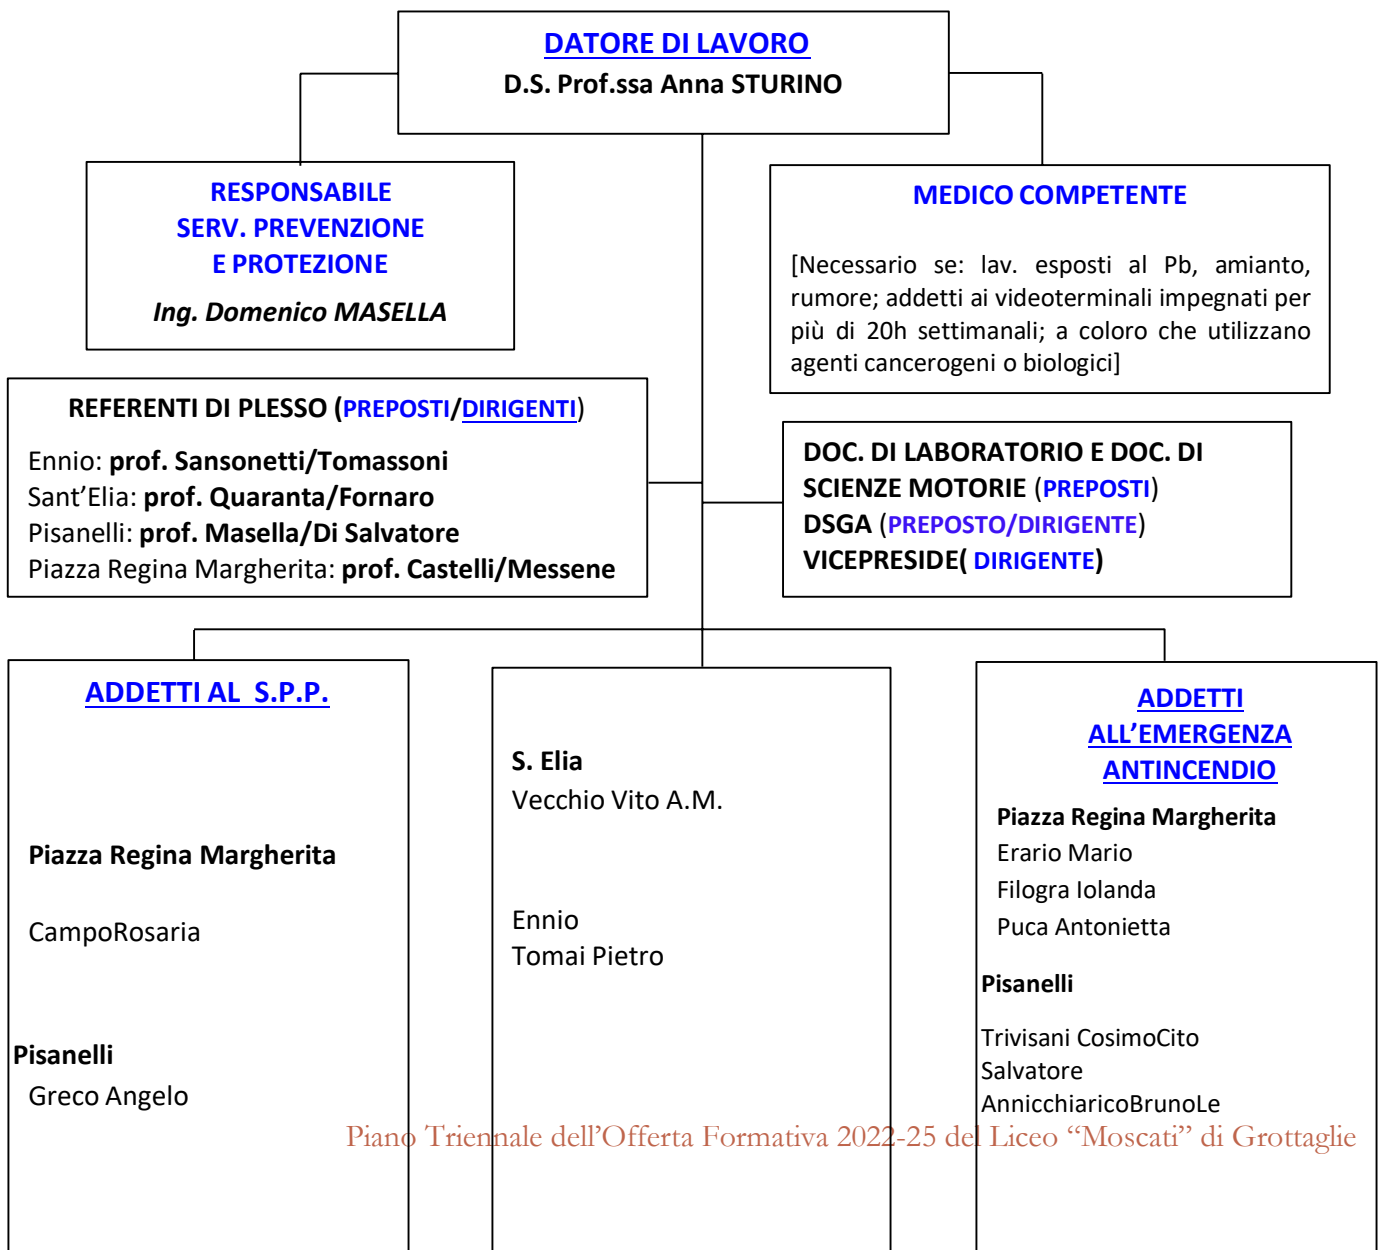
DATORE DI LAVORO
D.S. Prof.ssa Anna STURINO

RESPONSABILE
SERV. PREVENZIONE
E PROTEZIONE
Ing. Domenico MASELLA

MEDICO COMPETENTE
[Necessario se: lav. esposti al Pb, amianto, rumore; addetti ai videoterminali impegnati per più di 20h settimanali; a coloro che utilizzano agenti cancerogeni o biologici]

REFERENTI DI PLESSO (PREPOSTI/DIRIGENTI)
Ennio: prof. Sansonetti/Tomassoni
Sant'Elia: prof. Quaranta/Fornaro
Pisanelli: prof. Masella/Di Salvatore
Piazza Regina Margherita: prof. Castelli/Messene

DOC. DI LABORATORIO E DOC. DI SCIENZE MOTORIE (PREPOSTI)
DSGA (PREPOSTO/DIRIGENTE)
VICEPRESIDE( DIRIGENTE)

ADDETTI AL S.P.P.
Piazza Regina Margherita
CampoRosaria
Pisanelli
Greco Angelo

S. Elia
Vecchio Vito A.M.
Ennio
Tomai Pietro

ADDETTI ALL'EMERGENZA ANTINCENDIO
Piazza Regina Margherita
Erario Mario
Filogra Iolanda
Puca Antonietta
Pisanelli
Trivisani CosimoCito
Salvatore
AnnicchiaricoBrunoLe

Piano Triennale dell'Offerta Formativa 2022-25 del Liceo "Moscati" di Grottaglie